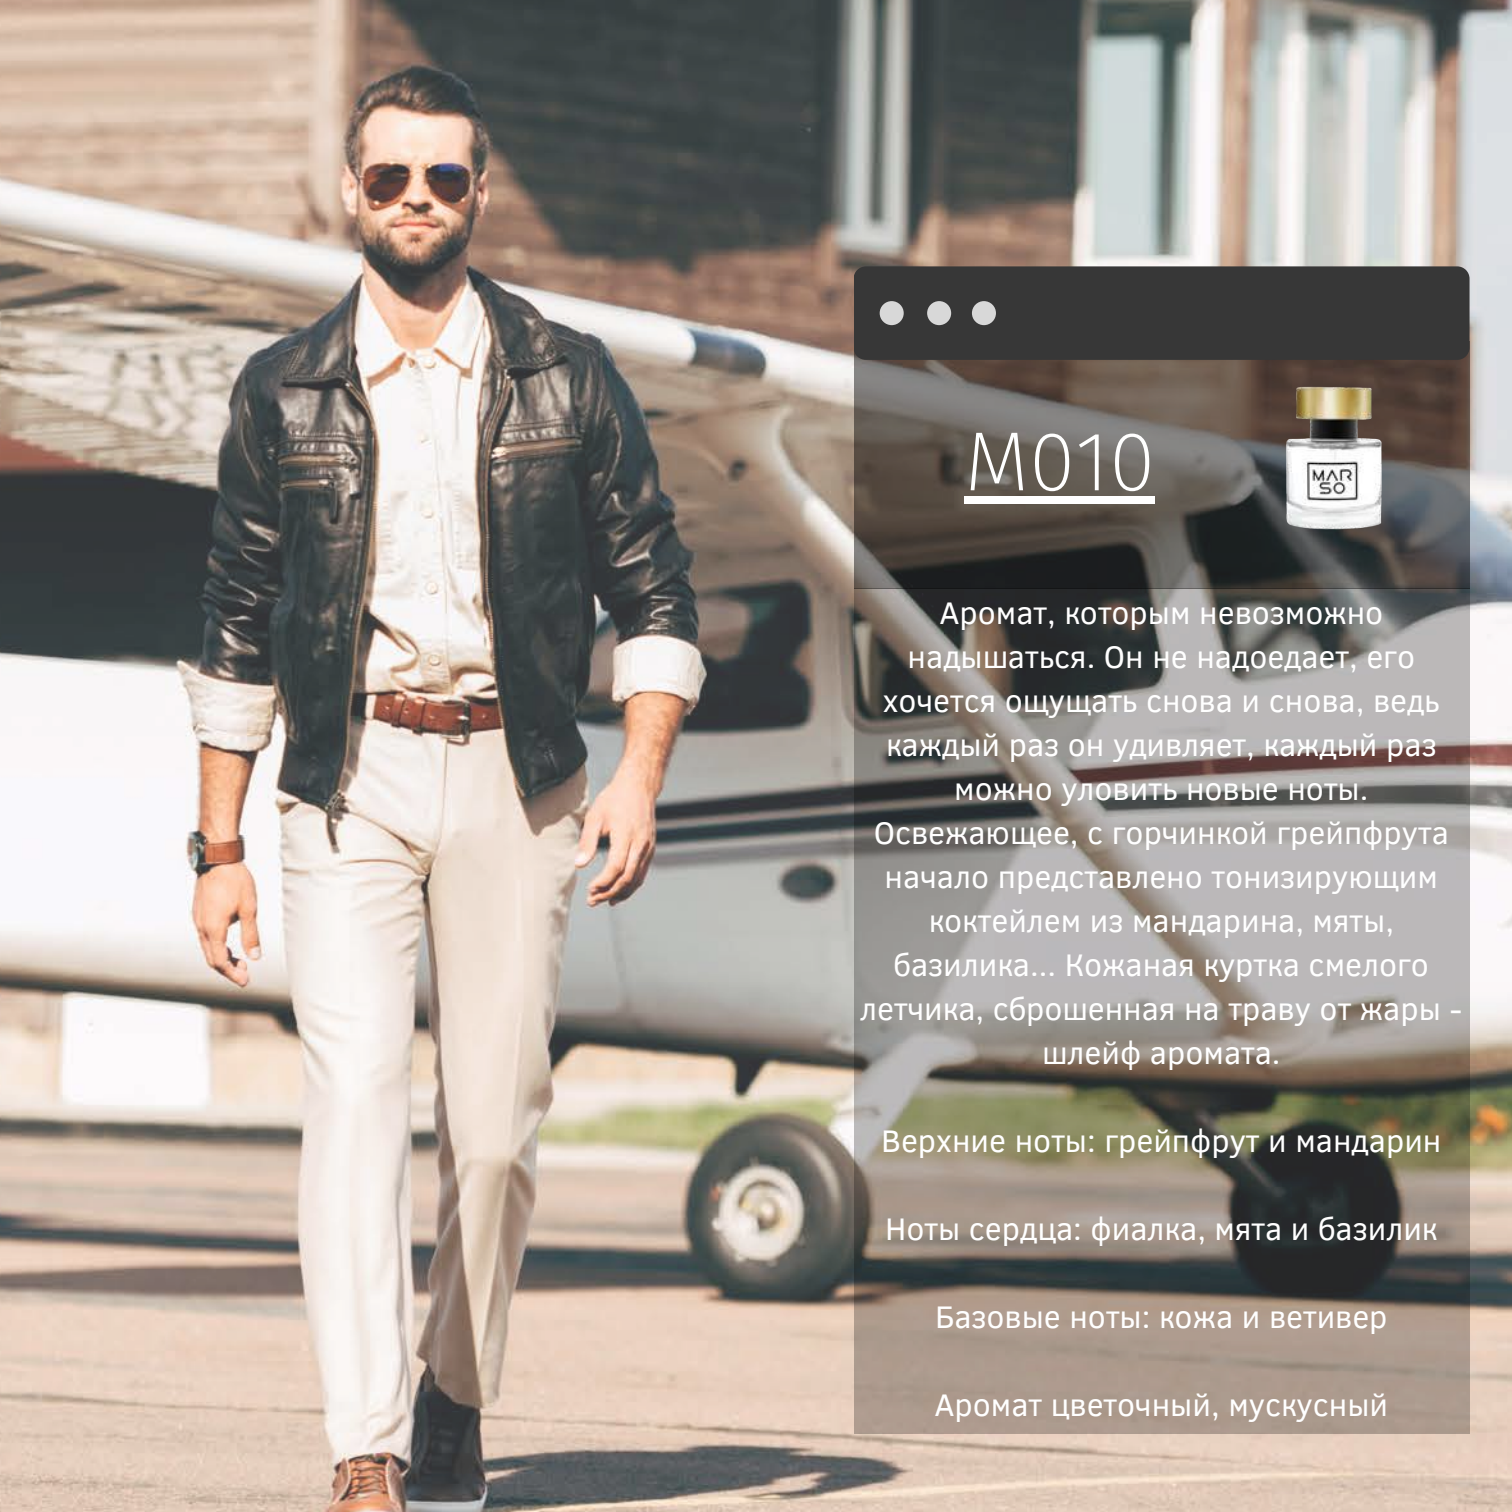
M010

MAR
SO

Аромат, которым невозможно надышаться. Он не надоедает, его хочется ощущать снова и снова, ведь каждый раз он удивляет, каждый раз можно уловить новые ноты. Освежающее, с горчинкой грейпфрута начало представлено тонизирующим коктейлем из мандарина, мяты, базилика... Кожаная куртка смелого летчика, сброшенная на траву от жары - шлейф аромата.

Верхние ноты: грейпфрут и мандарин

Ноты сердца: фиалка, мята и базилик

Базовые ноты: кожа и ветивер

Аромат цветочный, мускусный